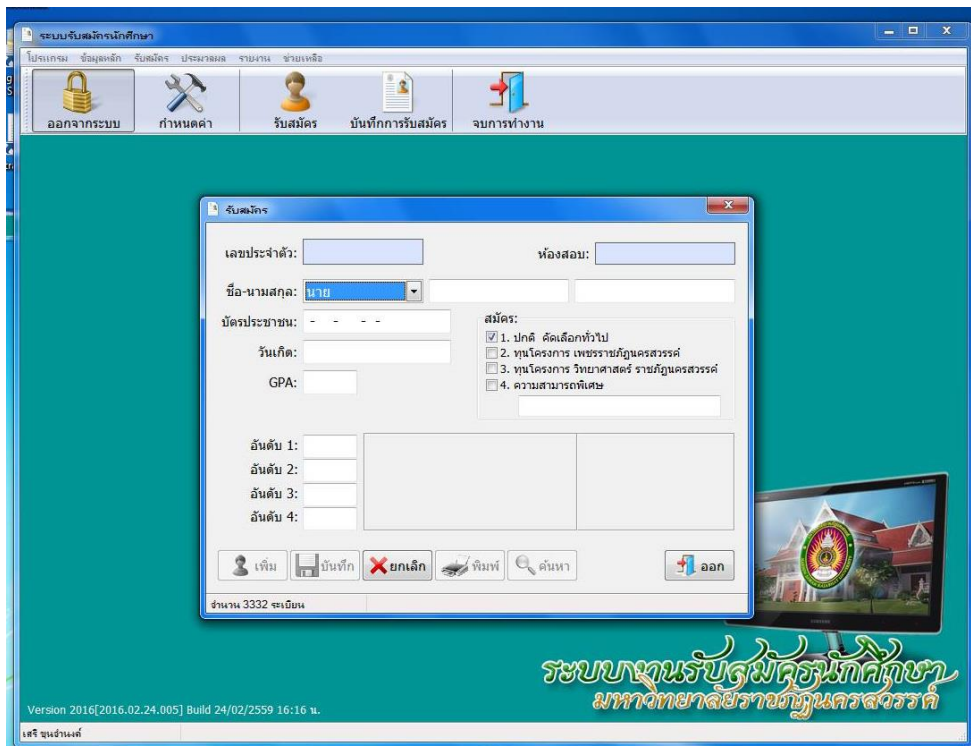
ระบบรับสมัครนักศึกษา

โปรแกรม ข้อมูลหลัก รับสมัคร ประมวลผล รายงาน ช่วยเหลือ

ออกจากระบบ กำหนดค่า รับสมัคร บันทึกการรับสมัคร จบการทำงาน

รับสมัคร

เลขประจำตัว:

ห้องสอบ:

ชื่อ-นามสกุล: นาย

บัตรประชาชน: - - - -

วันเกิด:

GPA:

สมัคร:
1. ปกติ คัดเลือกทั่วไป
2. ทุนโครงการ เพชรราชภัฏนครสวรรค์
3. ทุนโครงการ วิทยาศาสตร์ ราชภัฏนครสวรรค์
4. ความสามารถพิเศษ

อันดับ 1:
อันดับ 2:
อันดับ 3:
อันดับ 4:

เพิ่ม บันทึก ยกเลิก พิมพ์ ค้นหา ออก

จำนวน 3332 ระเบียน

ระบบงานรับสมัครนักศึกษา
มหาวิทยาลัยราชภัฏนครสวรรค์

Version 2016[2016.02.24.005] Build 24/02/2559 16:16 น.

เสรี ขุนอำนวย